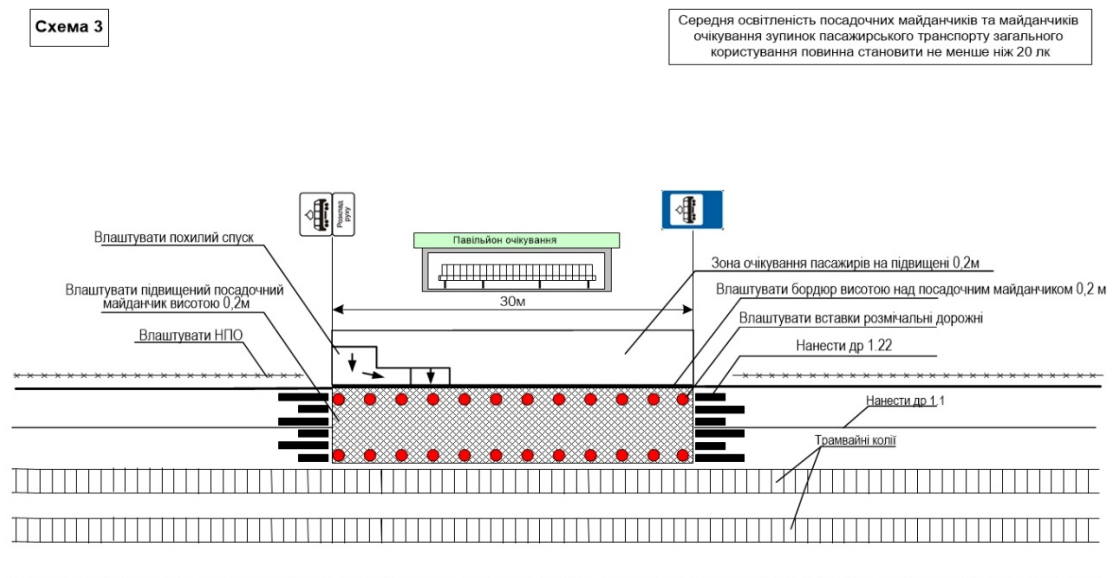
Схема 3

Середня освітленість посадочних майданчиків та майданчиків очікування зупинок пасажирського транспорту загального користування повинна становити не менше ніж 20 лк

Розклад руху

Павільйон очікування

Влаштувати похилий спуск

Зона очікування пасажирів на підвищені 0,2м

Влаштувати підвищений посадочний майданчик висотою 0,2м

30м

Влаштувати бордюр висотою над посадочним майданчиком 0,2 м

Влаштувати НПО

Влаштувати вставки розмічальні дорожні

Нанести др 1.22

Нанести др 1.1

Трамвайні колії